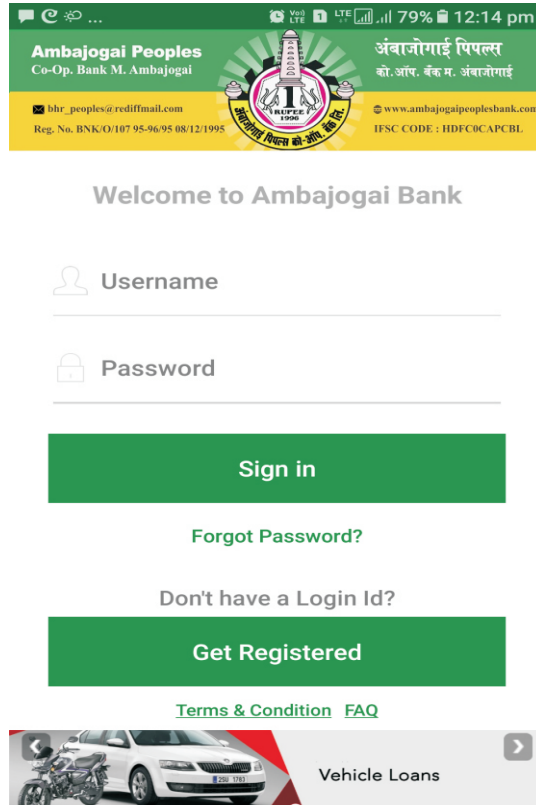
... Vo LTE 1 LTE 79% 12:14 pm

Ambajogai Peoples
Co-Op. Bank M. Ambajogai

अंबाजोगाई पिपल्स
को.ऑप. बँक म. अंबाजोगाई

1 RUPEE 1996
अंबाजोगाई पिपल्स को-ऑप. बँक लि.

bhr_peoples@rediffmail.com
Reg. No. BNK/O/107 95-96/95 08/12/1995

www.ambajogaipeoplesbank.com
IFSC CODE : HDFC0CAPCBL

Welcome to Ambajogai Bank

Username

Password

Sign in

Forgot Password?

Don't have a Login Id?

Get Registered

Terms & Condition FAQ

Vehicle Loans